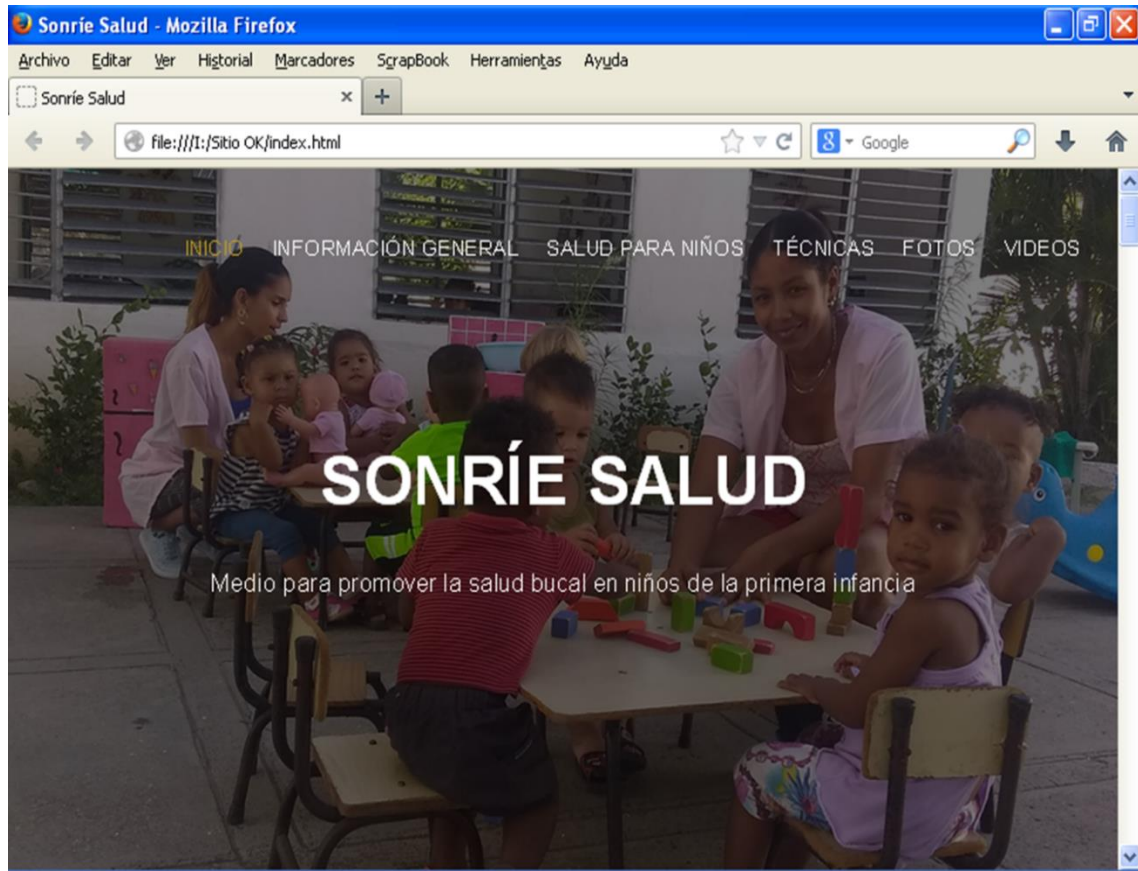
Sonríe Salud - Mozilla Firefox

Archivo Editar Ver Historial Marcadores ScrapBook Herramientas Ayuda

Sonríe Salud × +

file:///I:/Sitio OK/index.html

Google

INICIO INFORMACIÓN GENERAL SALUD PARA NIÑOS TÉCNICAS FOTOS VIDEOS

SONRÍE SALUD

Medio para promover la salud bucal en niños de la primera infancia